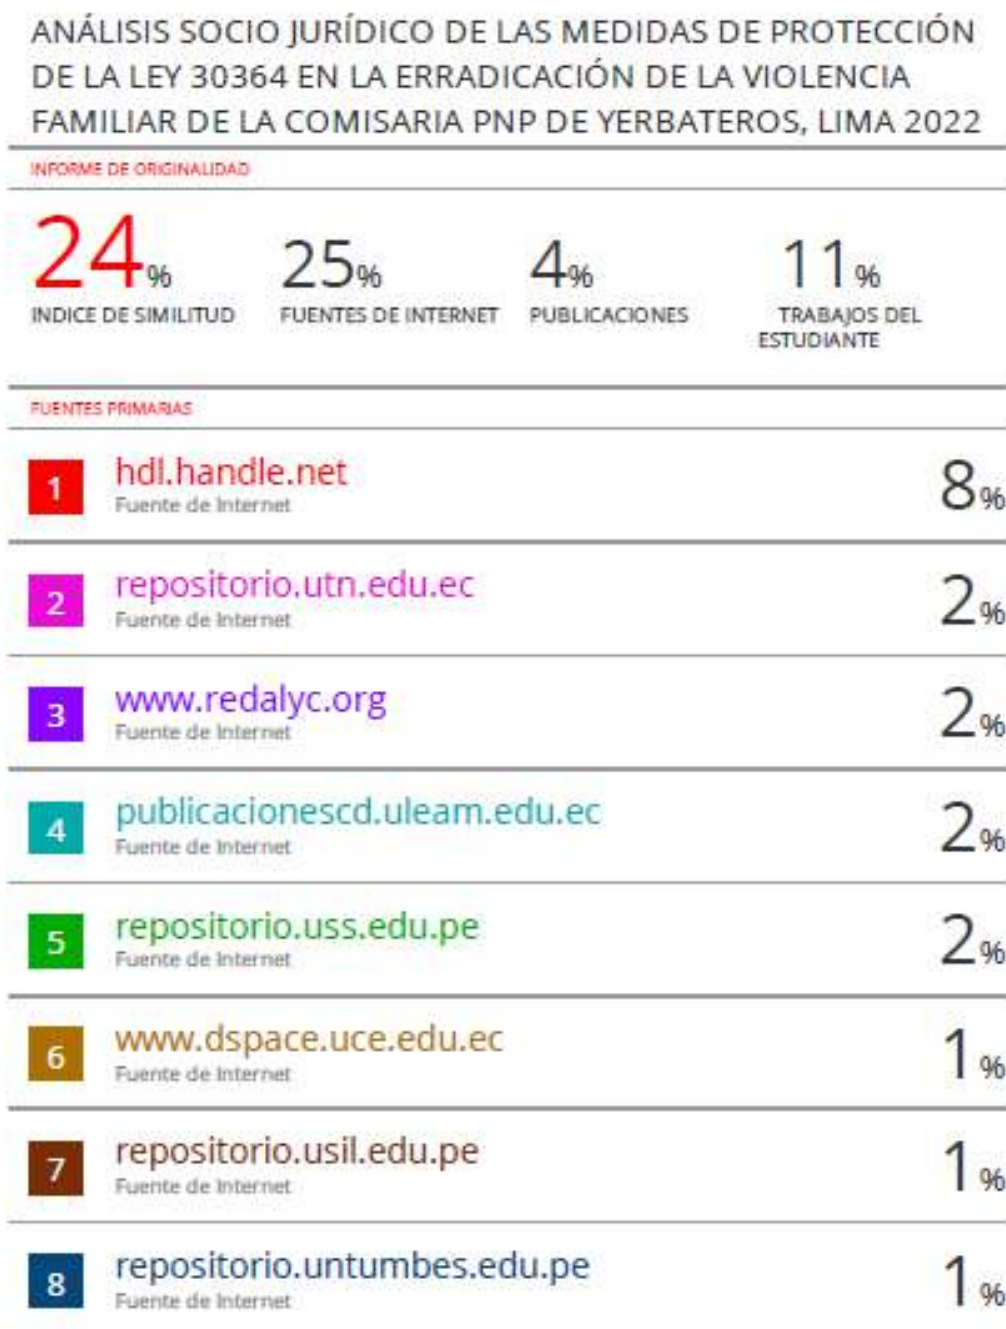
ANÁLISIS SOCIO JURÍDICO DE LAS MEDIDAS DE PROTECCIÓN DE LA LEY 30364 EN LA ERRADICACIÓN DE LA VIOLENCIA FAMILIAR DE LA COMISARIA PNP DE YERBATEROS, LIMA 2022

INFORME DE ORIGINALIDAD

24% INDICE DE SIMILITUD
25% FUENTES DE INTERNET
4% PUBLICACIONES
11% TRABAJOS DEL ESTUDIANTE

FUENTES PRIMARIAS

| | | |
|---|---|---|
| 1 | hdl.handle.net Fuente de Internet | 8% |
| 2 | repositorio.utn.edu.ec Fuente de Internet | 2% |
| 3 | www.redalyc.org Fuente de Internet | 2% |
| 4 | publicacionescd.uleam.edu.ec Fuente de Internet | 2% |
| 5 | repositorio.uss.edu.pe Fuente de Internet | 2% |
| 6 | www.dspace.uce.edu.ec Fuente de Internet | 1% |
| 7 | repositorio.usil.edu.pe Fuente de Internet | 1% |
| 8 | repositorio.untumbes.edu.pe Fuente de Internet | 1% |